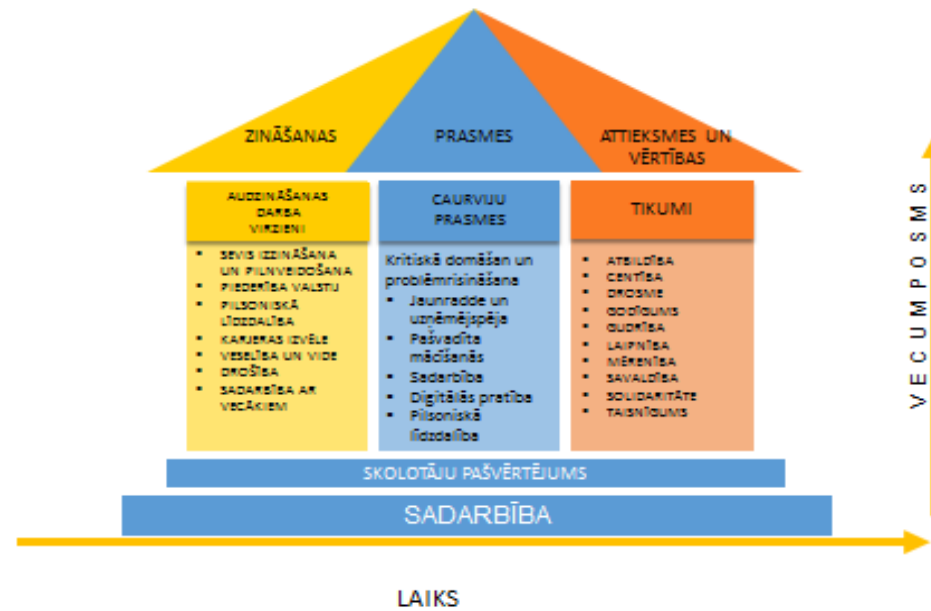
ZINĀŠANAS

PRASMES

ATTIEKSMES UN VĒRTĪBAS

AUDZINĀŠANAS DARBA VIRZIENI

- SEVIS IZZINĀŠANA UN PILNVEIDOŠANA
- PIEDERĪBA VALSTIJ
- PILSONISKĀ LĪDZDALĪBA
- KARJERAS IZVĒLE
- VESELĪBA UN VIDE
- DROŠĪBA
- SADARBĪBA AR VECĀKIEM

CAURVIJU PRASMES

Kritiskā domāšan un problēmrisināšana
- Jaunradde un uzņēmējspēja
- Pašvadīta mācīšanās
- Sadarbība
- Digitālās pratība
- Pilsoniskā līdzdalība

TIKUMI

- ATBILDĪBA
- CENTĪBA
- DROSME
- GODĪGUMS
- GUDRĪBA
- LAIPNĪBA
- MĒRENĪBA
- SAVALDĪBA
- SOLIDARITĀTE
- TAISNĪGUMS

SKOLOTĀJU PAŠVĒRTĒJUMS

SADARBĪBA

VECUMPOSMS

LAIKS